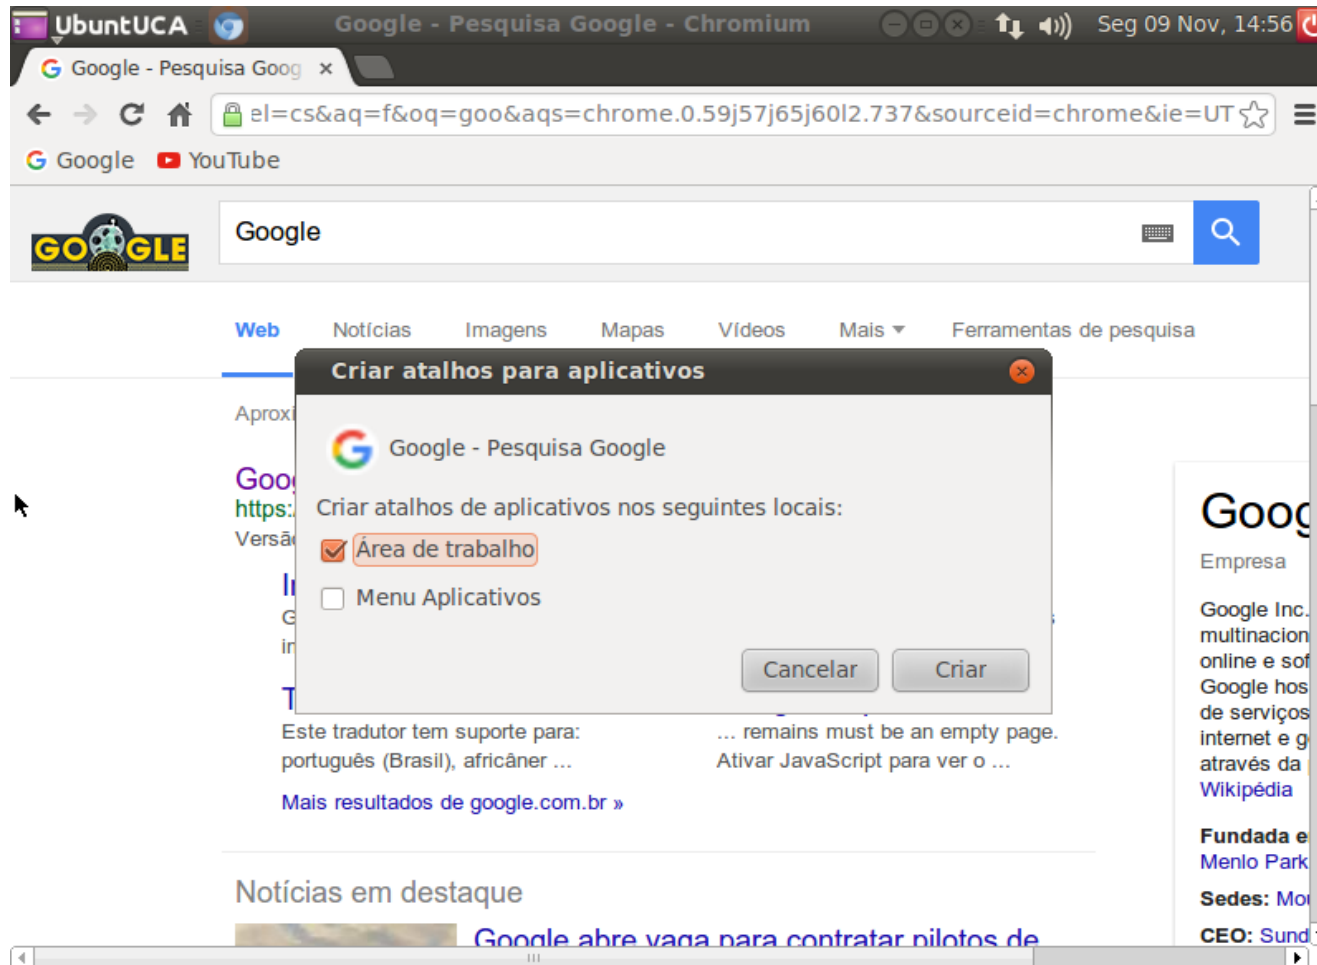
UbuntUCA Google - Pesquisa Google - Chromium Seg 09 Nov, 14:56

Google - Pesquisa Goog ×

el=cs&aq=f&oq=goo&aqs=chrome.0.59j57j65j60l2.737&sourceid=chrome&ie=UT

Google YouTube

GOOGLE

Google

Web Notícias Imagens Mapas Vídeos Mais Ferramentas de pesquisa

Aproxi

Goo
https:
Versã

I
G
ir

T
Este tradutor tem suporte para: português (Brasil), africâner ...

... remains must be an empty page. Ativar JavaScript para ver o ...

Mais resultados de google.com.br »

Notícias em destaque

Google abre vaga para contratar pilotos de

Goog
Empresa

Google Inc. multinacion online e sof Google hos de serviços internet e g através da
Wikipédia

Fundada e
Menlo Park

Sedes: Mo

CEO: Sund

Criar atalhos para aplicativos

Google - Pesquisa Google

Criar atalhos de aplicativos nos seguintes locais:

Área de trabalho

Menu Aplicativos

Cancelar Criar